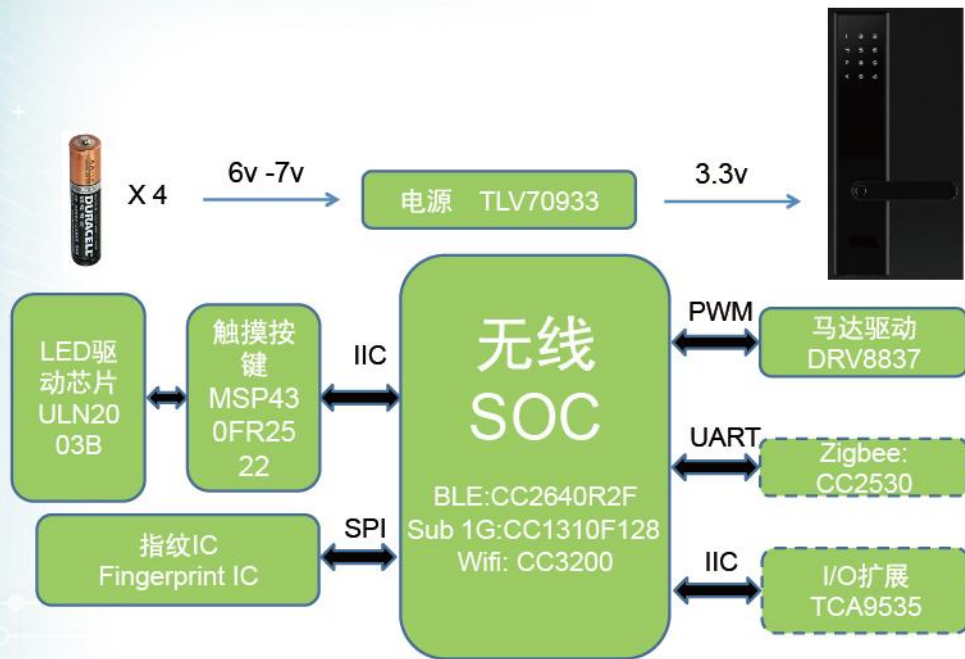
X 4

6v -7v

电源 TLV70933

3.3v

DURACELL

LED驱动芯片 ULN2003B

触摸按键 MSP430FR2522

IIC

无线 SOC

BLE:CC2640R2F
Sub 1G:CC1310F128
Wifi: CC3200

PWM

马达驱动 DRV8837

UART

Zigbee: CC2530

指纹IC Fingerprint IC

SPI

IIC

I/O扩展 TCA9535